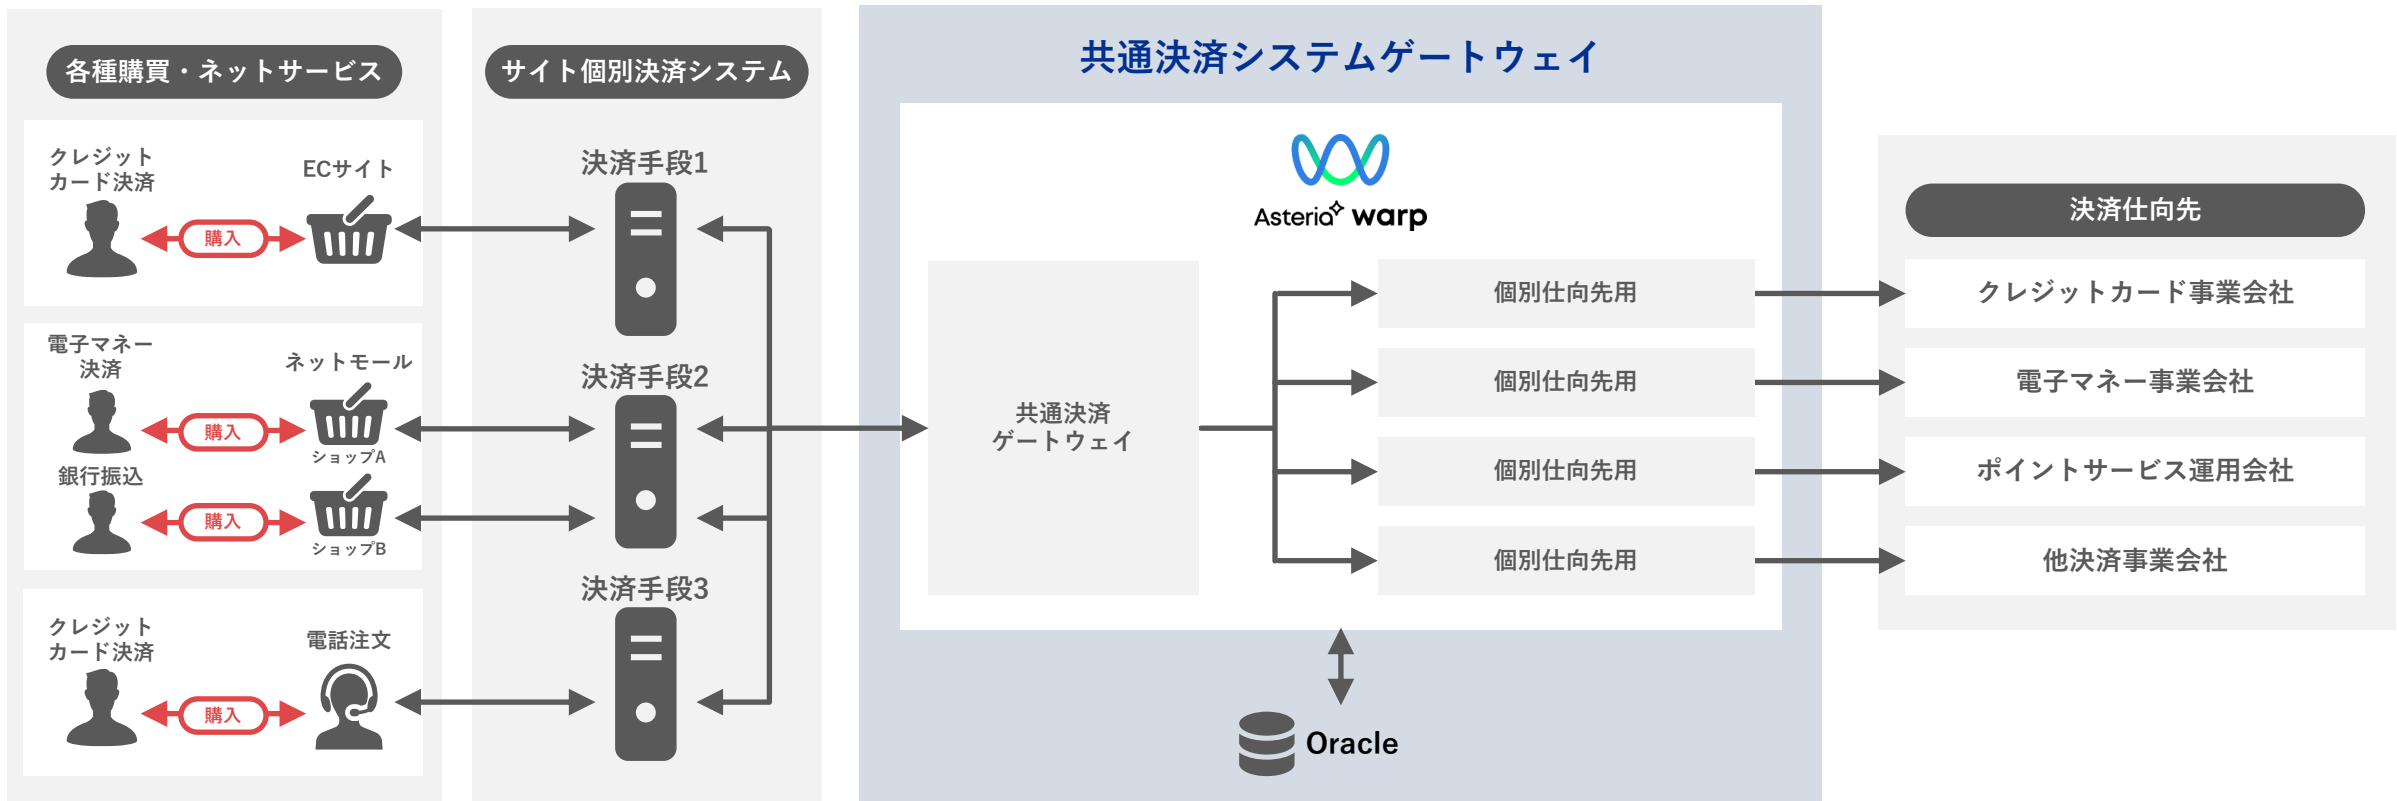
各種購買・ネットサービス

クレジットカード決済

ECサイト

購入

電子マネー決済

ネットモール

購入

ショップA

銀行振込

購入

ショップB

クレジットカード決済

電話注文

購入

サイト個別決済システム

決済手段1

決済手段2

決済手段3

共通決済システムゲートウェイ

Asteria warp

共通決済ゲートウェイ

個別仕向先用

個別仕向先用

個別仕向先用

個別仕向先用

Oracle

決済仕向先

クレジットカード事業会社

電子マネー事業会社

ポイントサービス運用会社

他決済事業会社